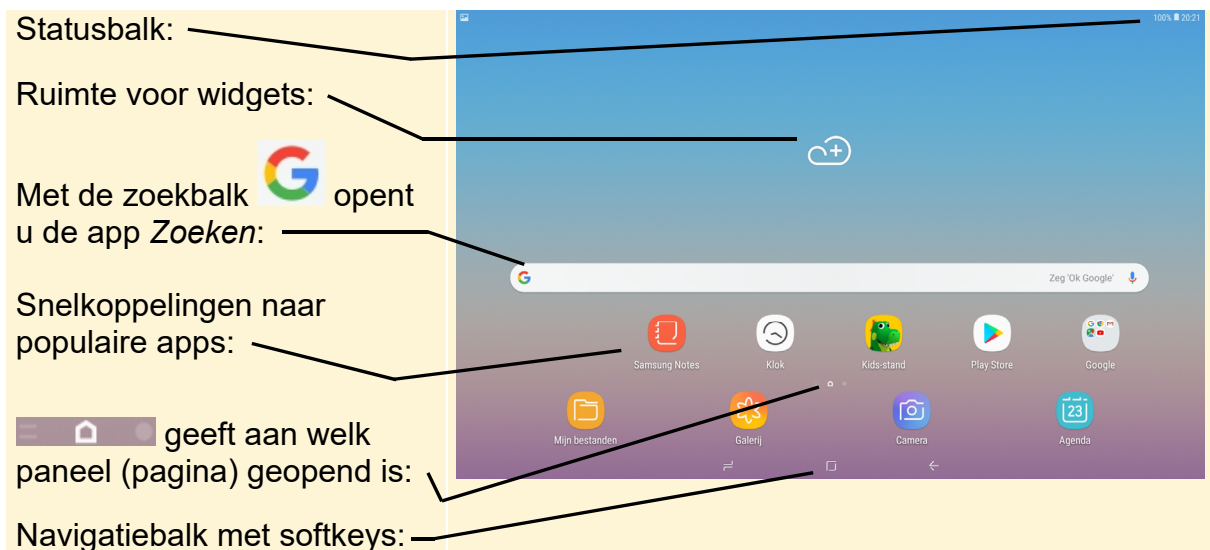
Statusbalk:

Ruimte voor widgets:

Met de zoekbalk opent u de app *Zoeken*:

Snelkoppelingen naar populaire apps:

geeft aan welk paneel (pagina) geopend is:

Navigatiebalk met softkeys:

100% 20:21

Zeg 'Ok Google'

Samsung Notes

Klok

Kids-stand

Play Store

Google

Mijn bestanden

Galerij

Camera

23

Agenda